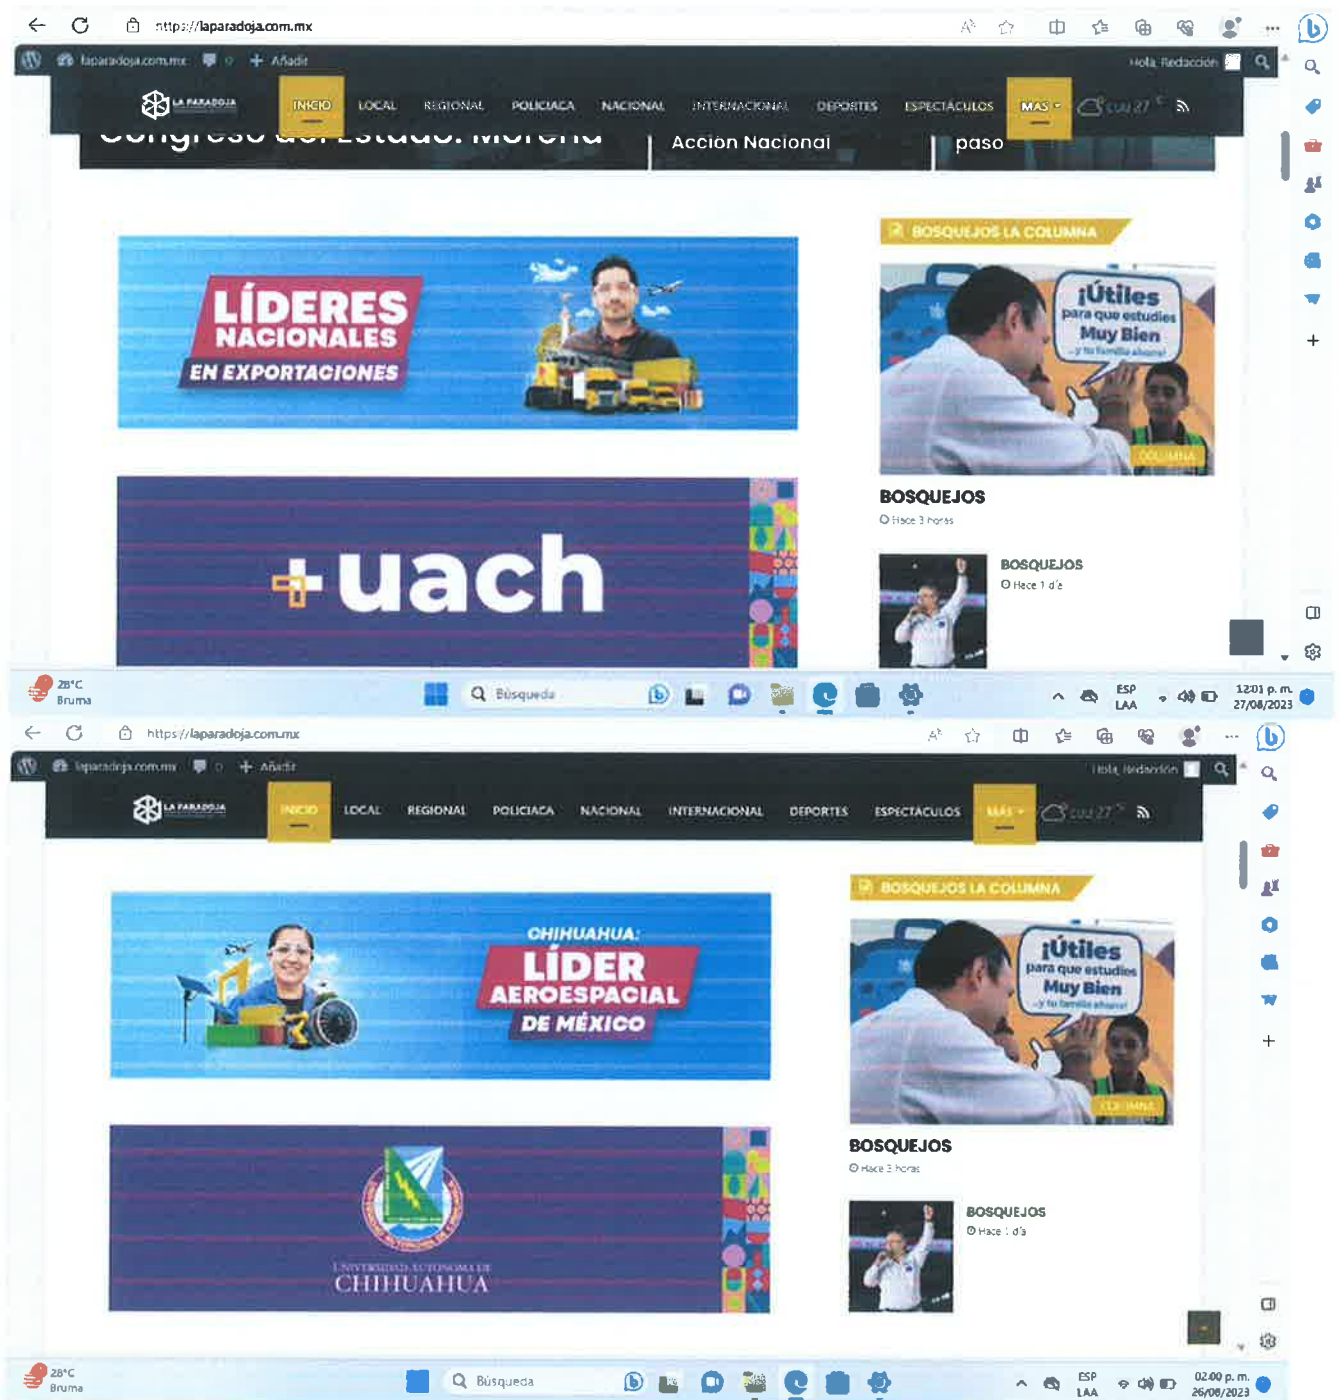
http://laparadoja.com.mx

laparadoja.com.mx 0 + Añadir Hola, Redacción

LA PARADOJA INICIO LOCAL REGIONAL POLICIACA NACIONAL INTERNACIONAL DEPORTES ESPECTÁCULOS MÁS 27°C

Congreso del Estado: Morena | Acción Nacional | paso

LÍDERES NACIONALES EN EXPORTACIONES

+uach

BOSQUEJOS LA COLUMNA

¡Útiles para que estudies Muy Bien y tu familia ahorre!

COLUMNA

BOSQUEJOS
Hace 3 horas

BOSQUEJOS
Hace 1 día

28°C Bruma Búsqueda ESP LAA 12:01 p. m. 27/08/2023

https://laparadoja.com.mx

laparadoja.com.mx 0 + Añadir Hola, Redacción

LA PARADOJA INICIO LOCAL REGIONAL POLICIACA NACIONAL INTERNACIONAL DEPORTES ESPECTÁCULOS MÁS 27°C

CHIHUAHUA: LÍDER AEROESPACIAL DE MÉXICO

UNIVERSIDAD AUTÓNOMA DE CHIHUAHUA

BOSQUEJOS LA COLUMNA

¡Útiles para que estudies Muy Bien y tu familia ahorre!

COLUMNA

BOSQUEJOS
Hace 3 horas

BOSQUEJOS
Hace 1 día

28°C Bruma Búsqueda ESP LAA 02:00 p. m. 26/08/2023